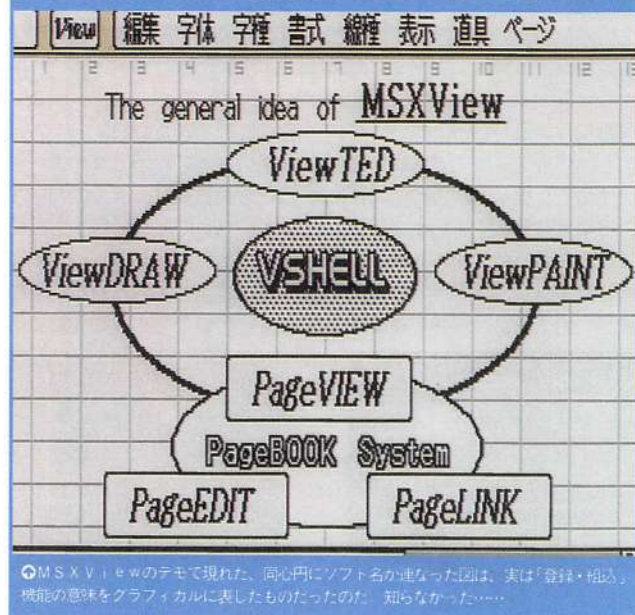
View 編集 字体 字種 書式 編種 表示 道具 ページ

1 2 3 4 5 6 7 8 9 10 11 12 13

The general idea of MSXView

ViewTED

ViewDRAW

VSHELL

ViewPAINT

PageVIEW

PageBOOK System

PageEDIT

PageLINK

○MSXViewのデモで現れた、同心円にソフト名が連なった図は、実は「登録・相込」機能の意味をグラフィカルに表したものだったのだ。知らなかった……